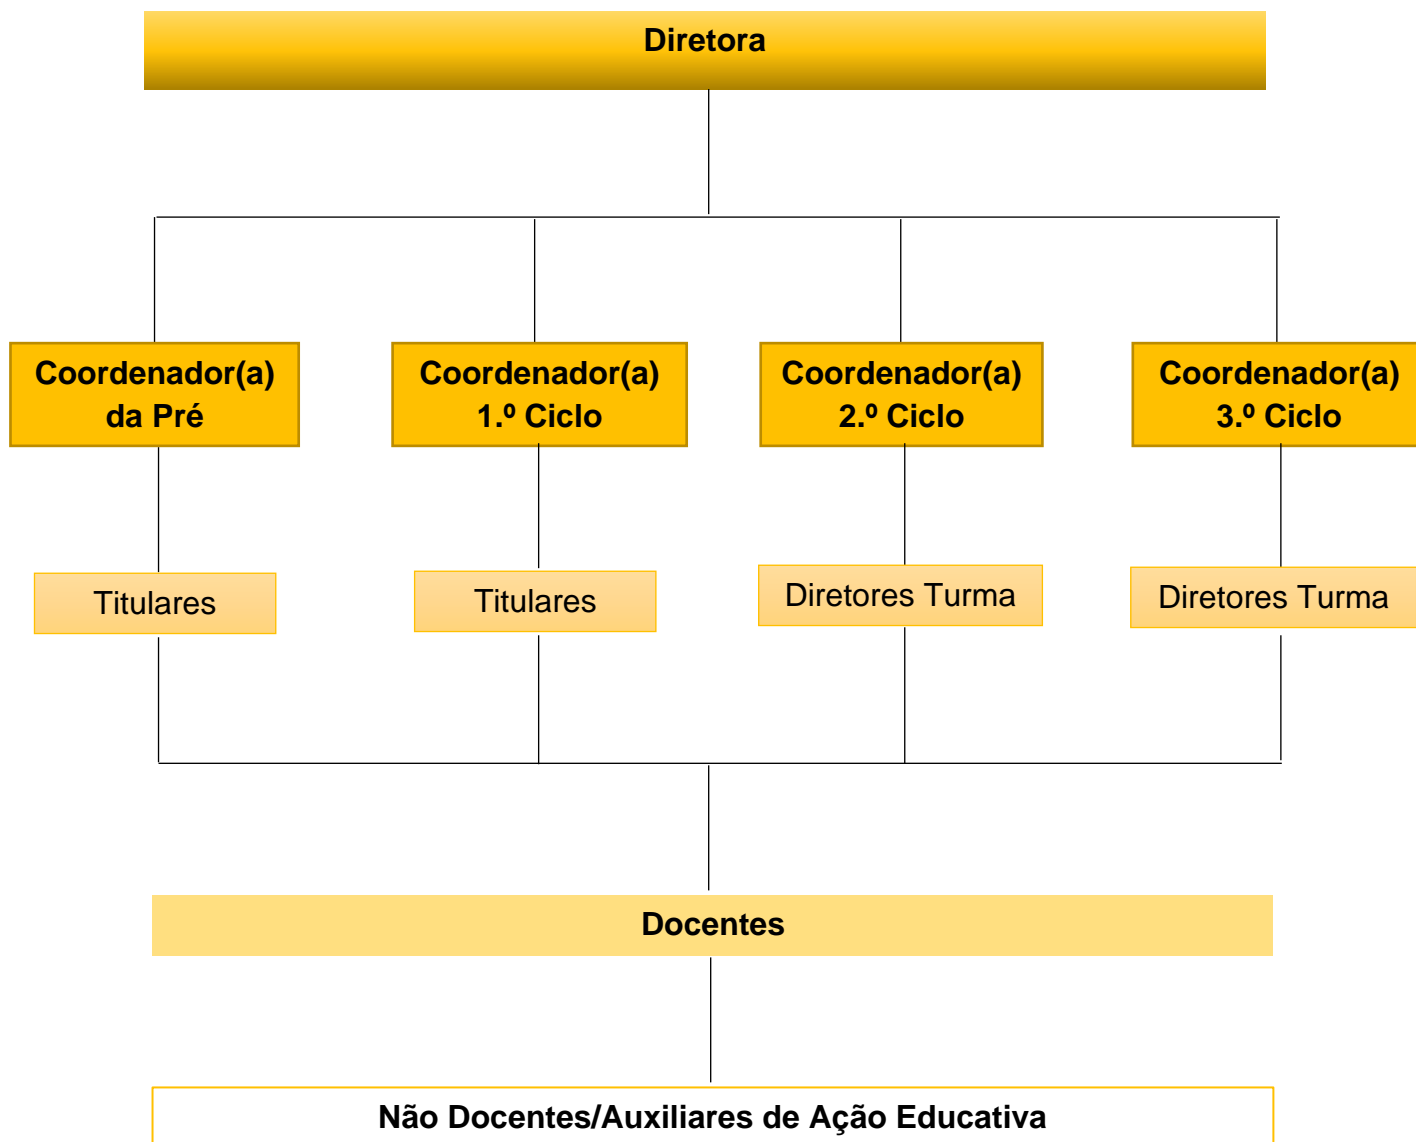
Diretora

Coordenador(a) da Pré

Coordenador(a) 1.º Ciclo

Coordenador(a) 2.º Ciclo

Coordenador(a) 3.º Ciclo

Titulares

Titulares

Diretores Turma

Diretores Turma

Docentes

Não Docentes/Auxiliares de Ação Educativa